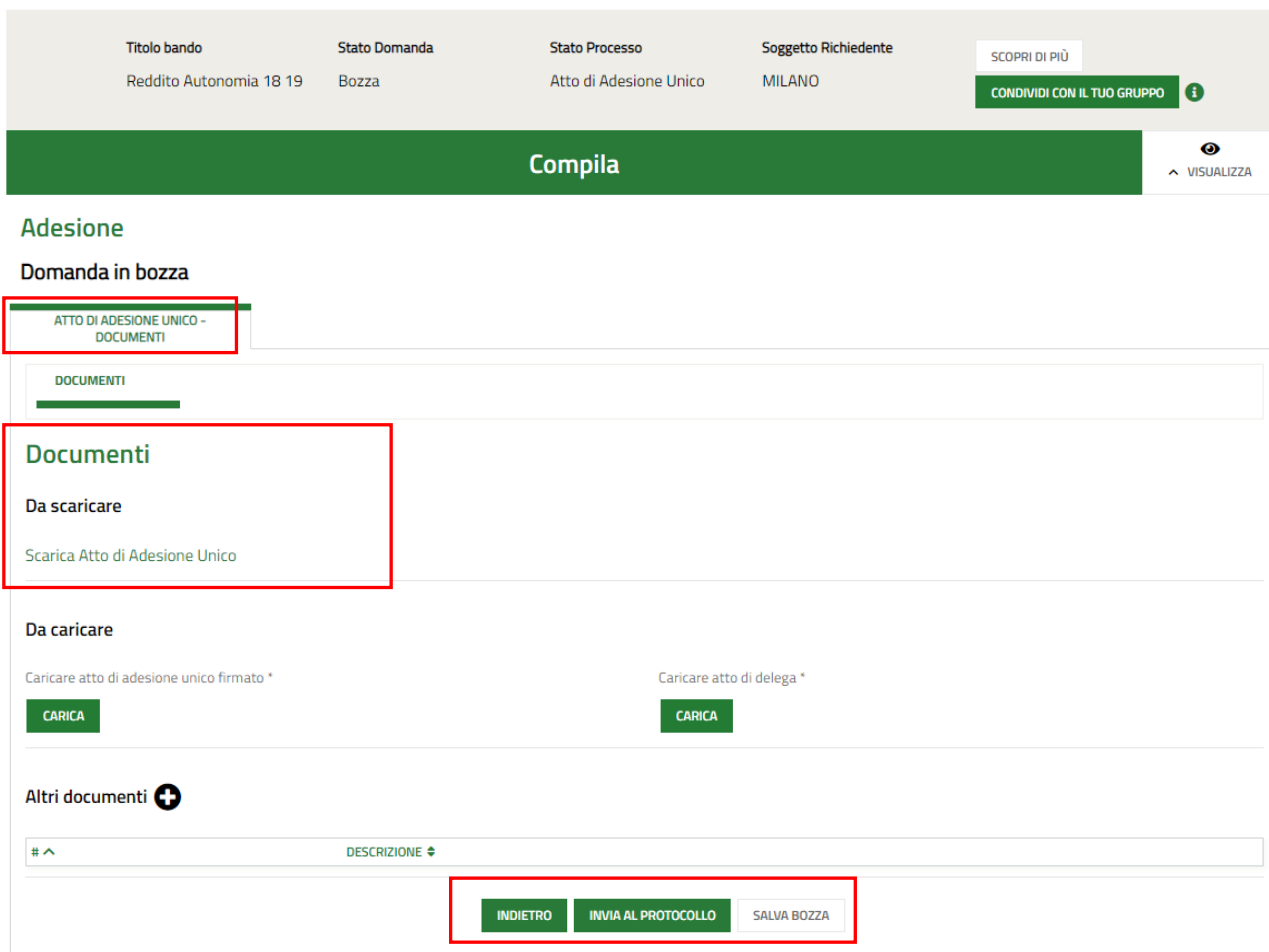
| Titolo bando | Stato Domanda | Stato Processo | Soggetto Richiedente |
|---|---|---|---|
| Reddito Autonomia 18 19 | Bozza | Atto di Adesione Unico | MILANO |

SCOPRI DI PIÙ

CONDIVIDI CON IL TUO GRUPPO

Compila

VISUALIZZA

Adesione

Domanda in bozza

ATTO DI ADESIONE UNICO - DOCUMENTI

DOCUMENTI

Documenti

Da scaricare

Scarica Atto di Adesione Unico

Da caricare

Caricare atto di adesione unico firmato *

CARICA

Caricare atto di delega *

CARICA

Altri documenti

| # | DESCRIZIONE |
|---|---|

INDIETRO INVIA AL PROTOCOLLO SALVA BOZZA